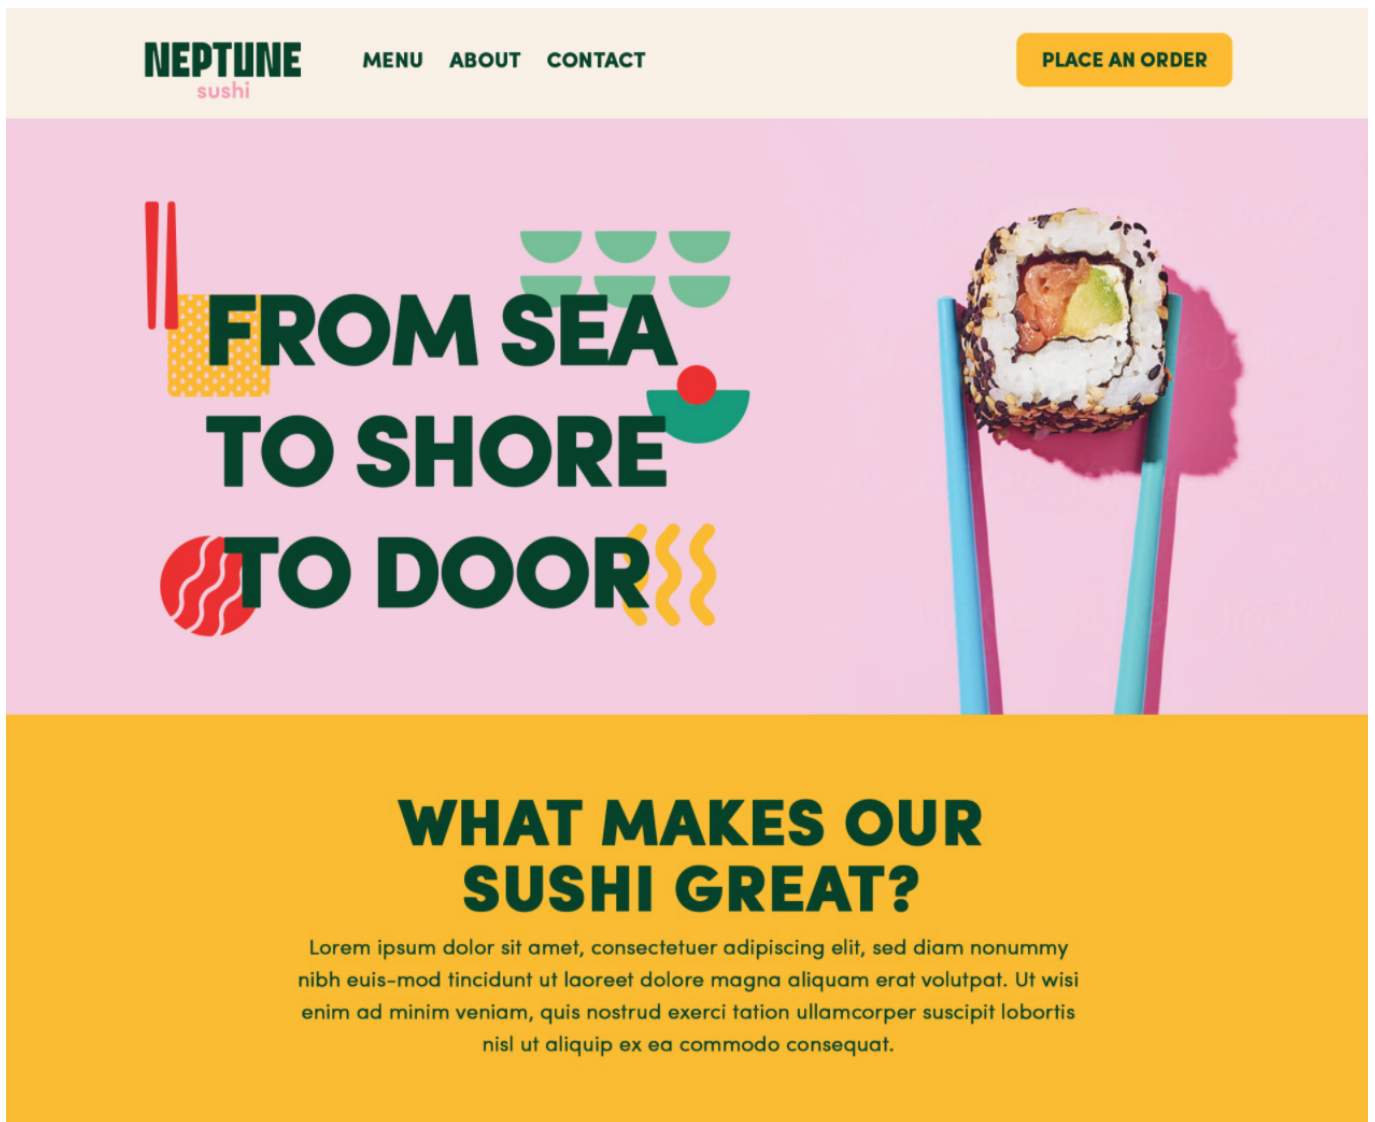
NEPTUNE
sushi

MENU ABOUT CONTACT

PLACE AN ORDER

FROM SEA TO SHORE TO DOOR

WHAT MAKES OUR SUSHI GREAT?

Lorem ipsum dolor sit amet, consectetuer adipiscing elit, sed diam nonummy nibh euis-mod tincidunt ut laoreet dolore magna aliquam erat volutpat. Ut wisi enim ad minim veniam, quis nostrud exerci tation ullamcorper suscipit lobortis nisl ut aliquip ex ea commodo consequat.